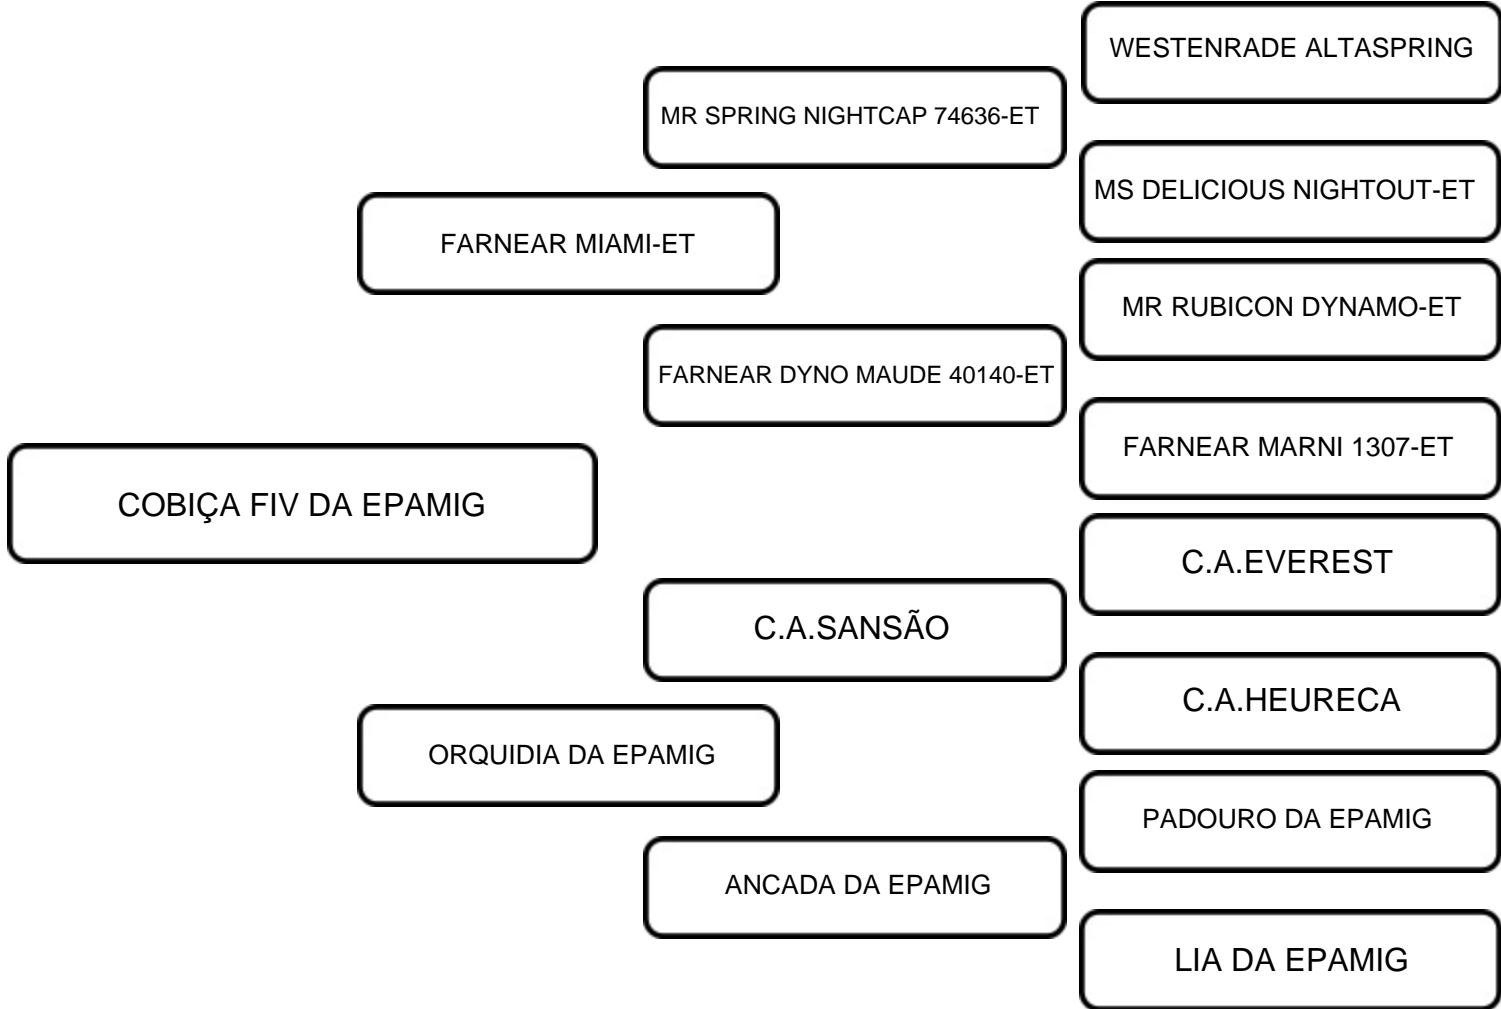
WESTENRADE ALTASPRING

MR SPRING NIGHTCAP 74636-ET

MS DELICIOUS NIGHTOUT-ET

FARNEAR MIAMI-ET

MR RUBICON DYNAMO-ET

FARNEAR DYNO MAUDE 40140-ET

FARNEAR MARNI 1307-ET

COBIÇA FIV DA EPAMIG

C.A.EVEREST

C.A.SANSÃO

C.A.HEURECA

ORQUIDIA DA EPAMIG

PADOURO DA EPAMIG

ANCADA DA EPAMIG

LIA DA EPAMIG